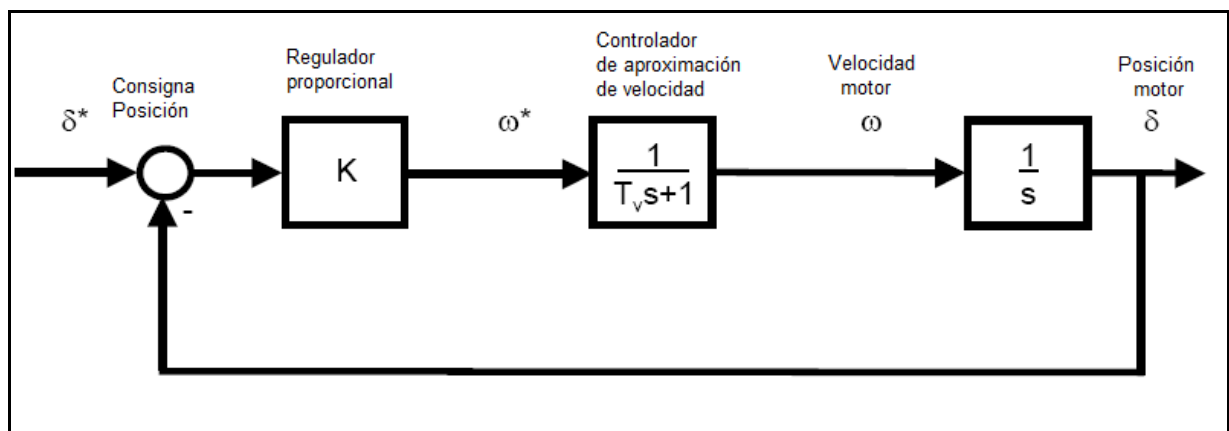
$\delta^*$

Consigna Posición

-

Regulador proporcional

K

$\omega^*$

Controlador de aproximación de velocidad

$\frac{1}{T_v s+1}$

Velocidad motor

$\omega$

$\frac{1}{s}$

Posición motor

$\delta$